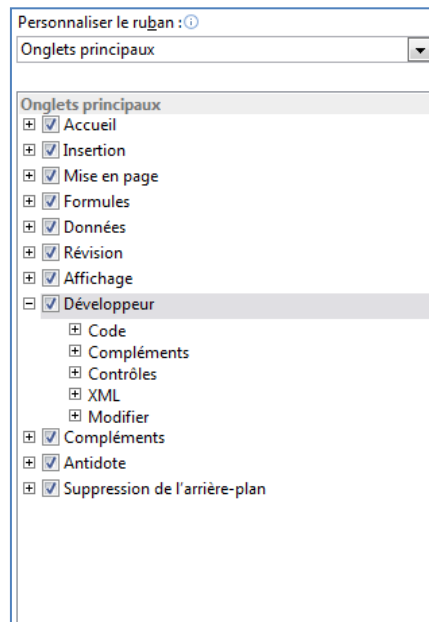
Personnaliser le ruban : ⓘ

Onglets principaux

Onglets principaux

Accueil

Insertion

Mise en page

Formules

Données

Révision

Affichage

Développeur

Code

Compléments

Contrôles

XML

Modifier

Compléments

Antidote

Suppression de l'arrière-plan